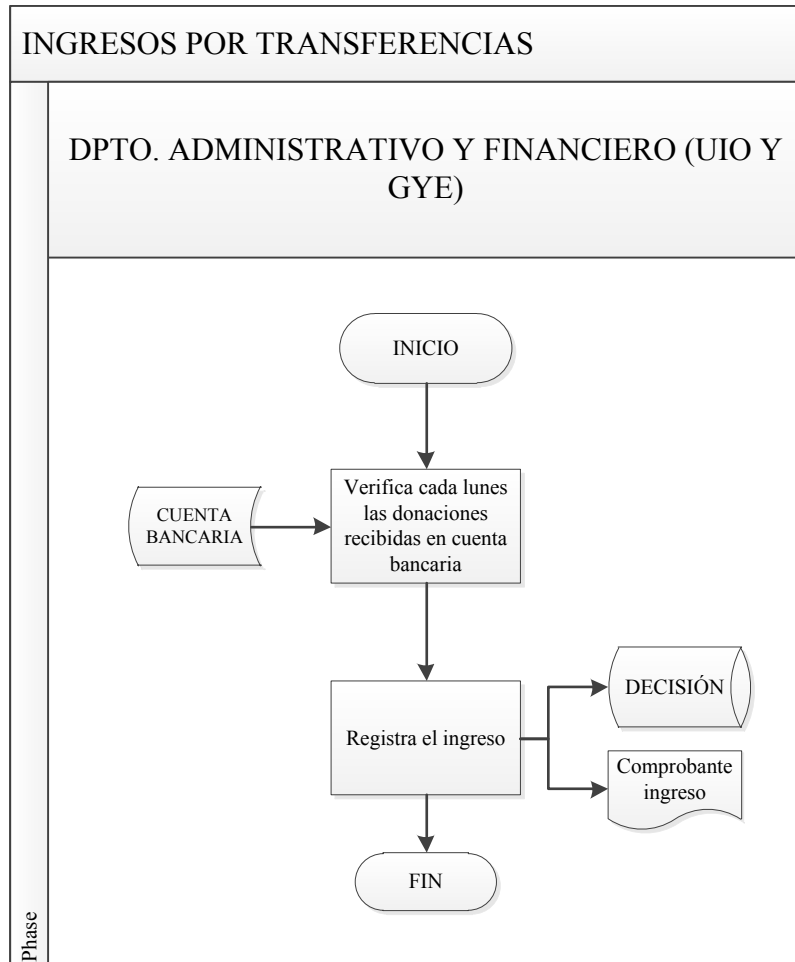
INGRESOS POR TRANSFERENCIAS

DPTO. ADMINISTRATIVO Y FINANCIERO (UIO Y GYE)

INICIO

CUENTA BANCARIA

Verifica cada lunes las donaciones recibidas en cuenta bancaria

Registra el ingreso

DECISIÓN

Comprobante ingreso

FIN

Phase